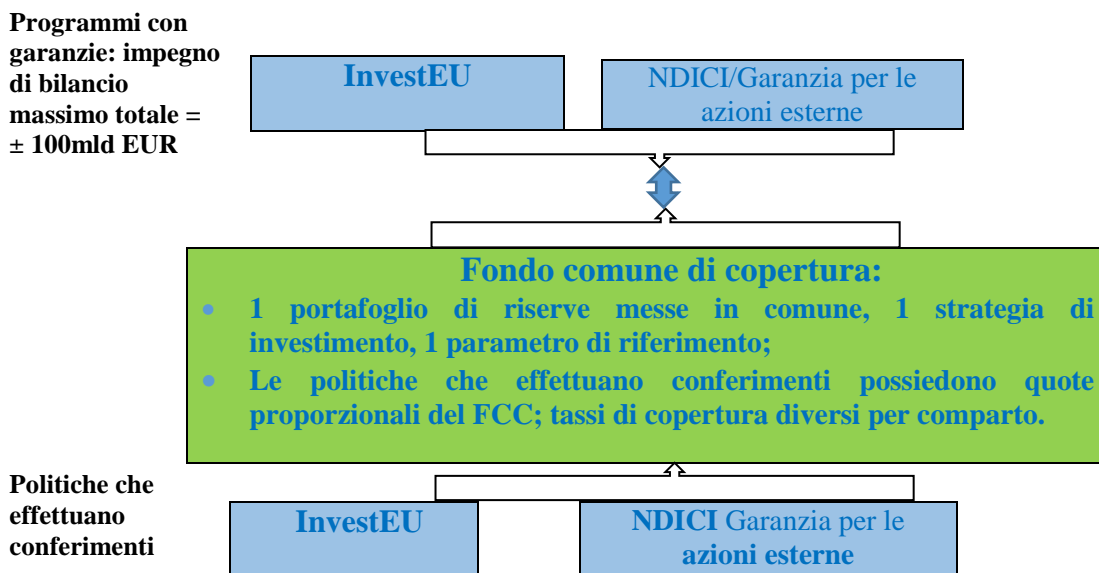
Programmi con garanzie: impegno di bilancio massimo totale = ± 100mld EUR

InvestEU

NDICI/Garanzia per le azioni esterne

Fondo comune di copertura:

- 1 portafoglio di riserve messe in comune, 1 strategia di investimento, 1 parametro di riferimento;
- Le politiche che effettuano conferimenti possiedono quote proporzionali del FCC; tassi di copertura diversi per comparto.

Politiche che effettuano conferimenti

InvestEU

NDICI Garanzia per le azioni esterne